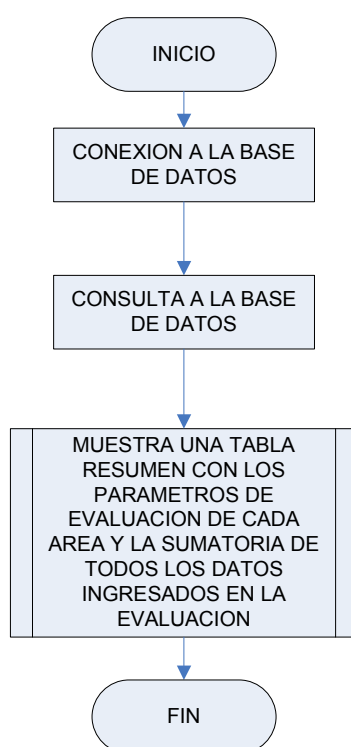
INICIO

CONEXION A LA BASE DE DATOS

CONSULTA A LA BASE DE DATOS

MUESTRA UNA TABLA RESUMEN CON LOS PARAMETROS DE EVALUACION DE CADA AREA Y LA SUMATORIA DE TODOS LOS DATOS INGRESADOS EN LA EVALUACION

FIN